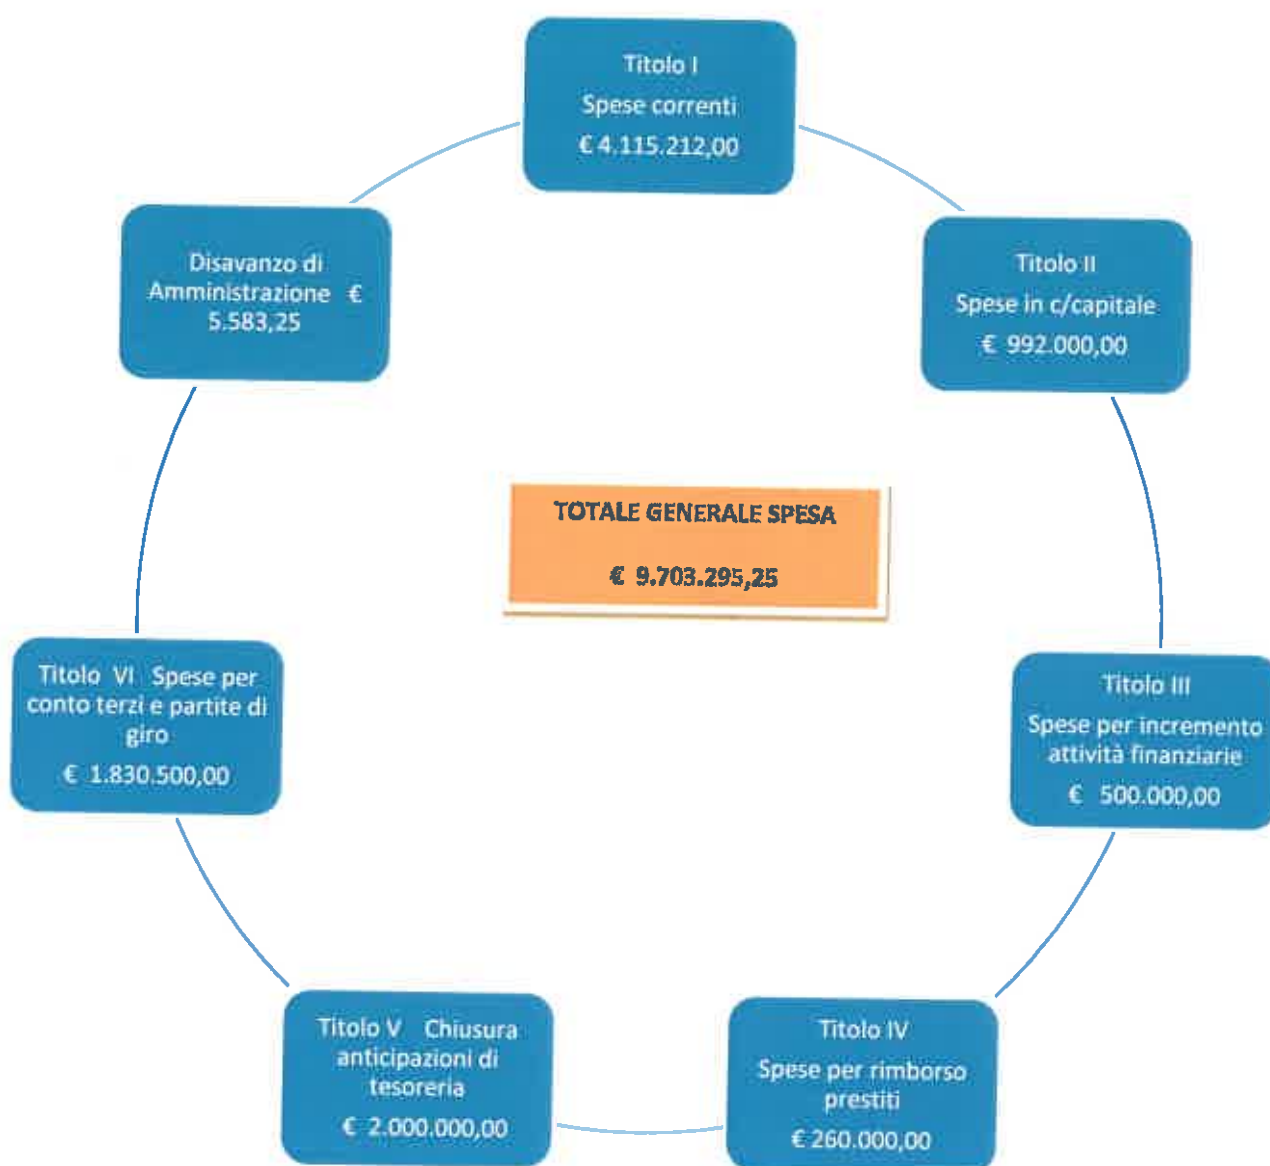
Titolo I
Spese correnti
€ 4.115.212,00

Titolo II
Spese in c/capitale
€ 992.000,00

Titolo III
Spese per incremento attività finanziarie
€ 500.000,00

Titolo IV
Spese per rimborso prestiti
€ 260.000,00

Titolo V Chiusura anticipazioni di tesoreria
€ 2.000.000,00

Titolo VI Spese per conto terzi e partite di giro
€ 1.830.500,00

Disavanzo di Amministrazione € 5.583,25

TOTALE GENERALE SPESA

€ 9.703.295,25